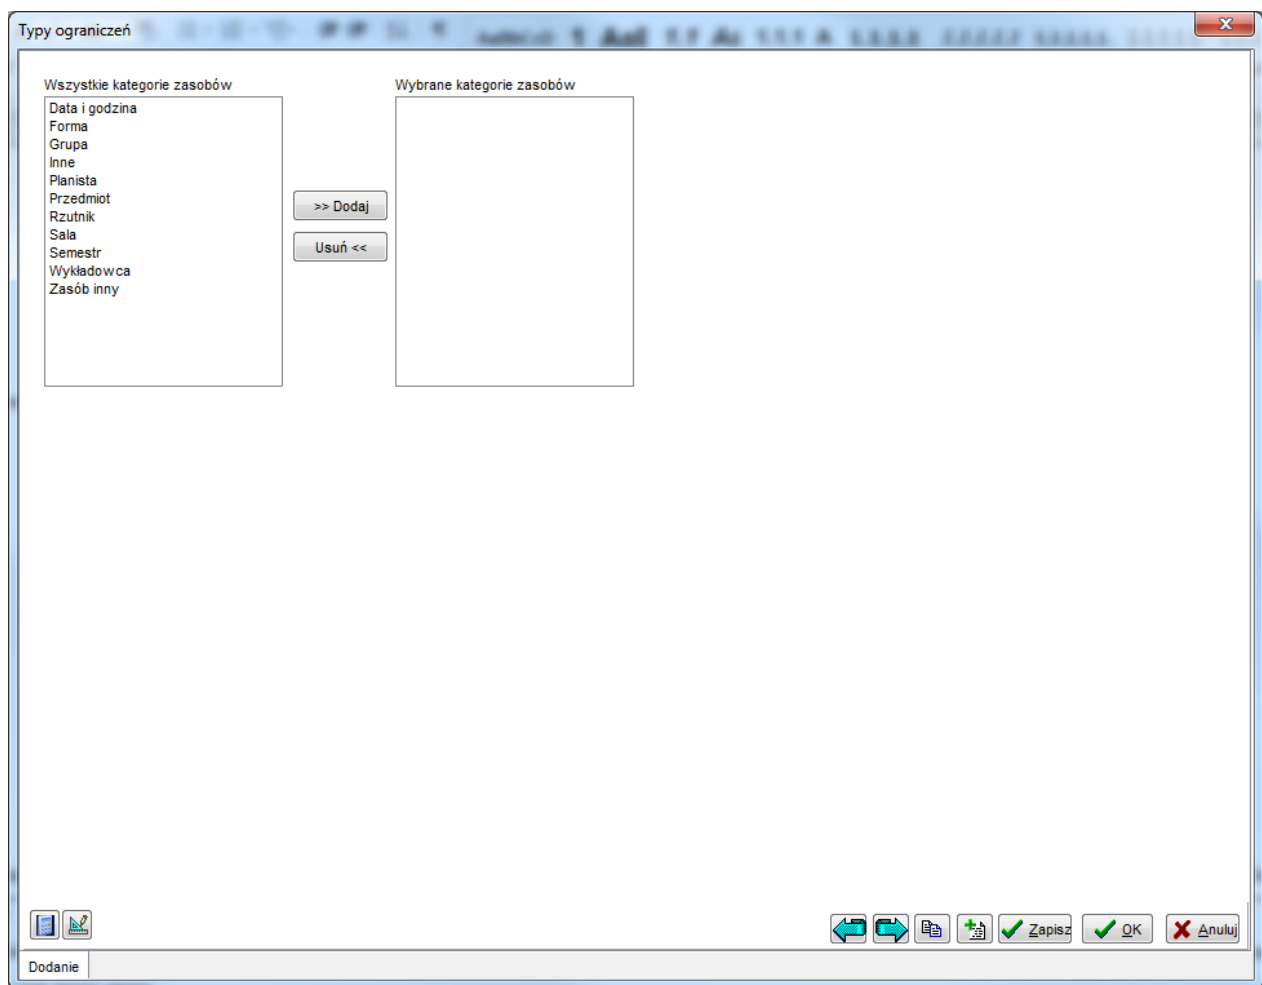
Typy ograniczeń

Wszystkie kategorie zasobów

Data i godzina
Forma
Grupa
Inne
Planista
Przedmiot
Rzutnik
Sala
Semestr
Wykładowca
Zasób inny

>> Dodaj

Usuń <<

Wybrane kategorie zasobów

Zapisz

OK

Anuluj

Dodanie